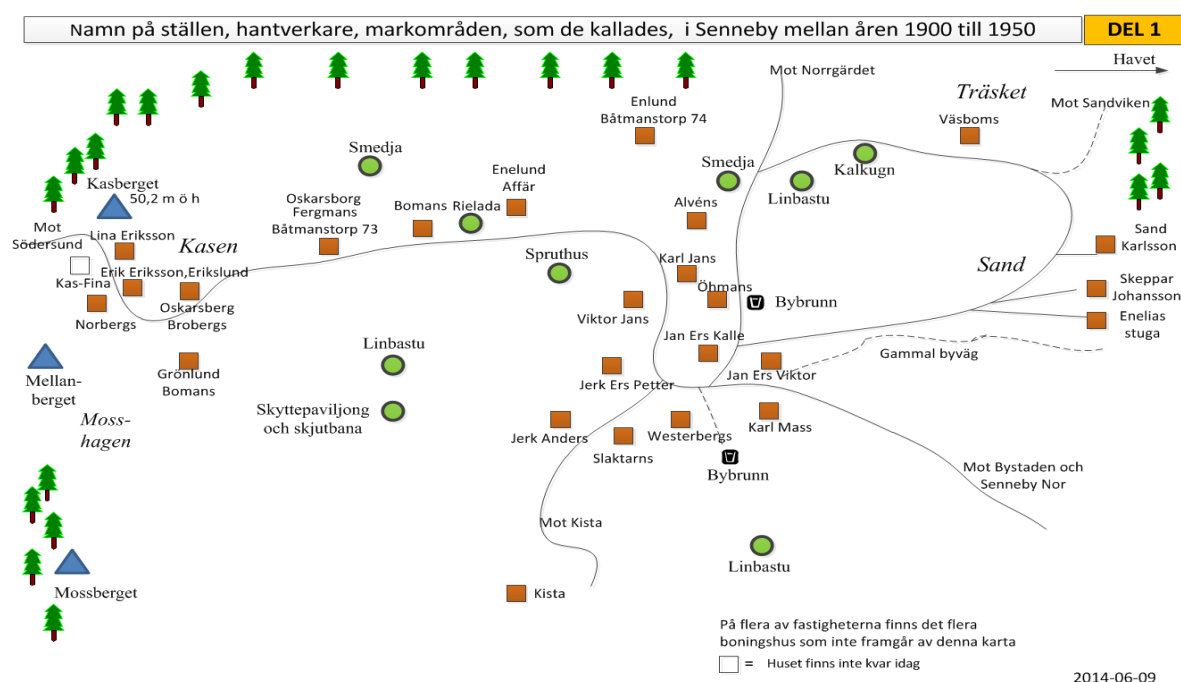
Namn på ställen, hantverkare, markområden, som de kallades, i Senneby mellan åren 1900 till 1950

DEL 1

Havet

Mot Norrgärdet

Träsket

Mot Sandviken

Enlund
Båtmanstorp 74

Väsboms

Smedja

Smedja

Kalkugn

Linbastu

Kasberget
50,2 m ö h

Enelund
Affär

Oskarsborg
Fergmans
Båtmanstorp 73

Bomans

Rielada

Alvéns

Mot
Södersund

Lina Eriksson

Kasen

Sand
Karlsson

Kas-Fina

Erik Eriksson,Erikslund

Spruthus

Karl Jans

Sand

Skeppar
Johansson

Norbergs

Oskarsberg
Brobergs

Viktor Jans

Öhmans

Bybrunn

Enelias
stuga

Mellan-
berget

Linbastu

Jan Ers Kalle

Gammal byväg

Grönlund
Bomans

Jerk Ers Petter

Jan Ers Viktor

Moss-
hagen

Skyttepaviljong
och skjutbana

Jerk Anders

Westerbergs

Karl Mass

Slaktarns

Bybrunn

Mot Bystaden och
Senneby Nor

Mot Kista

Linbastu

Mossberget

Kista

På flera av fastigheterna finns det flera boningshus som inte framgår av denna karta

= Huset finns inte kvar idag

2014-06-09